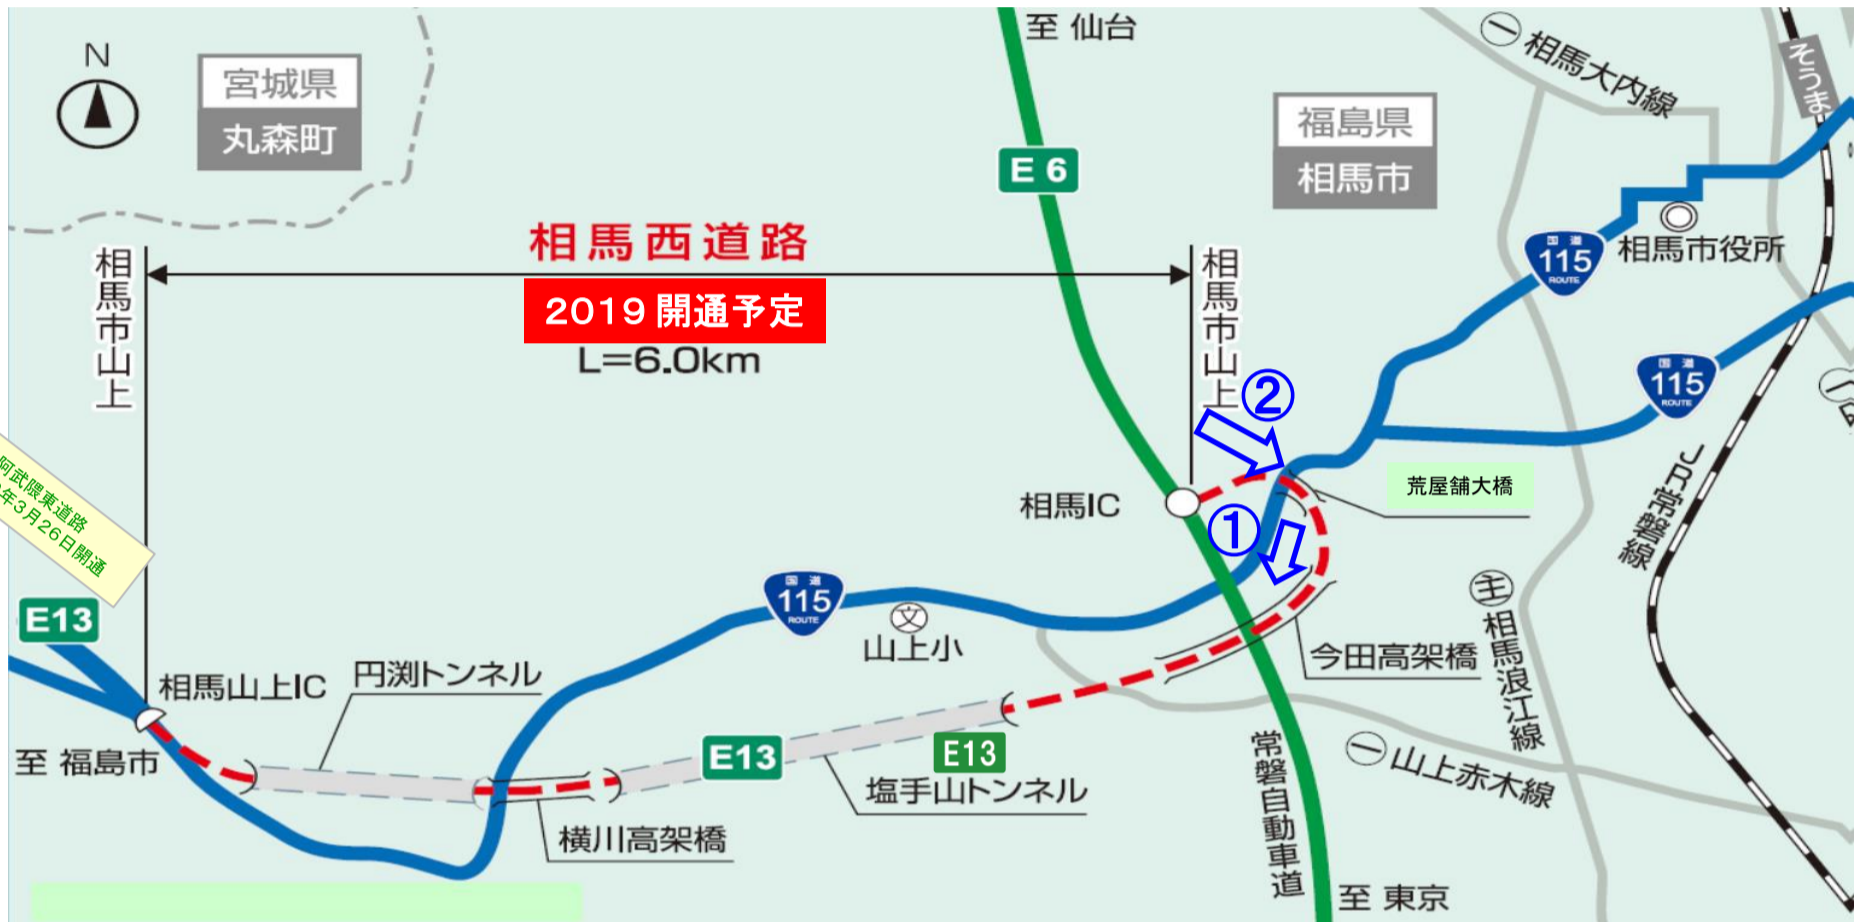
N

宮城県
丸森町

至 仙台

E 6

福島県
相馬市

一 相馬大内線

そうま

相馬市役所

115

相馬西道路
2019 開通予定
L=6.0km

相馬市山上

相馬市山上

②

115

荒屋舗大橋

相馬IC

①

阿武隈東道路
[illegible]年3月26日開通

E13

115

文
山上小

主
相馬浪江線

JR常磐線

今田高架橋

相馬山上IC

円渕トンネル

至 福島市

E13

E13

塩手山トンネル

横川高架橋

常磐自動車道

一 山上赤木線

至 東京